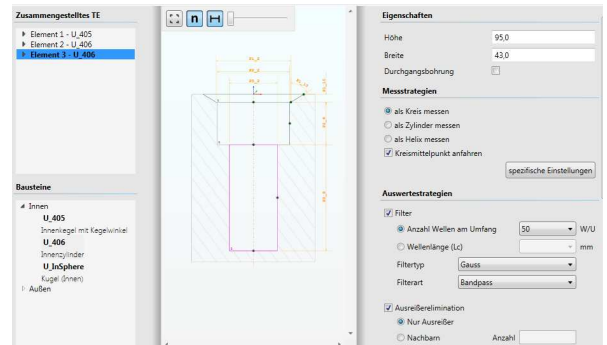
Zusammengestelltes TE

Element 1 - U_405
Element 2 - U_406
Element 3 - U_406

Bausteine

Innen
U_405
Innenkegel mit Kegelwinkel
U_406
Innenzylinder
U_InSphere
Kugel (Innen)
Außen

n

Eigenschaften

Höhe 95,0
Breite 43,0
Durchgangsbohrung

Messstrategien

als Kreis messen
als Zylinder messen
als Helix messen
Kreismittelpunkt anfahren

spezifische Einstellungen

Auswertestrategien

Filter
Anzahl Wellen am Umfang 50 W/U
Wellenlänge (Lc) mm
Filtertyp Gauss
Filterart Bandpass

Ausreißerelimination
Nur Ausreißer
Nachbarn Anzahl